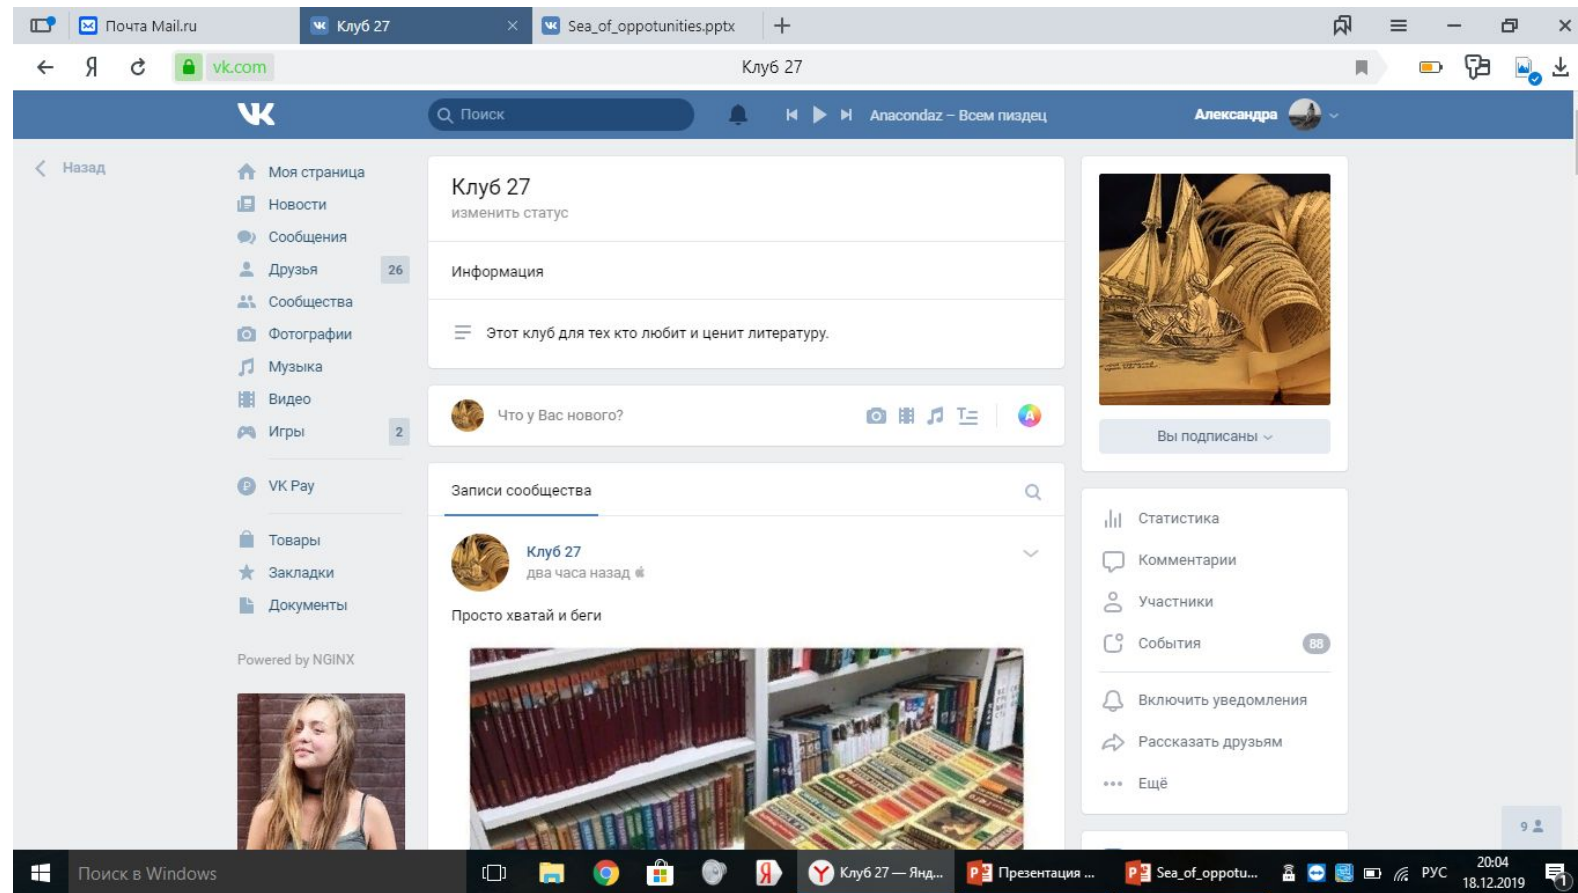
Почта Mail.ru
Клуб 27
Sea_of_oppotunities.pptx

vk.com
Клуб 27

Поиск
Anacondaz – Всем пиздец
Александра

Назад

Моя страница
Новости
Сообщения
Друзья 26
Сообщества
Фотографии
Музыка
Видео
Игры 2

VK Pay

Товары
Закладки
Документы

Powered by NGINX

Клуб 27
изменить статус

Информация

Этот клуб для тех кто любит и ценит литературу.

Что у Вас нового?

Записи сообщества

Клуб 27
два часа назад

Просто хватай и беги

Вы подписаны

Статистика
Комментарии
Участники
События 88

Включить уведомления
Рассказать друзьям
Ещё

9

Поиск в Windows
Клуб 27 — Янд...
Презентация ...
Sea_of_oppotu...
РУС
20:04
18.12.2019